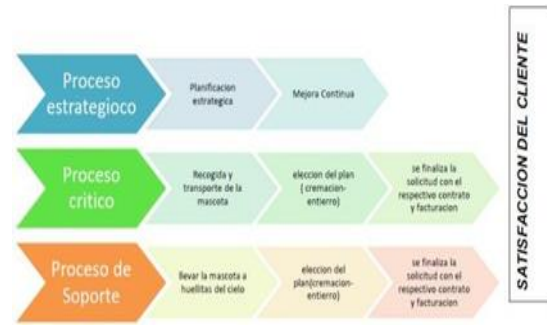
Proceso estrategioco

Planificacion estrategica

Mejora Continua

Proceso critico

Recogida y transporte de la mascota

eleccion del plan ( cremacion-entierro)

se finaliza la solicitud con el respectivo contrato y facturacion

Proceso de Soporte

llevar la mascota a huellitas del cielo

eleccion del plan(cremacion-entierro)

se finaliza la solicitud con el respectivo contrato y facturacion

SATISFACCION DEL CLIENTE